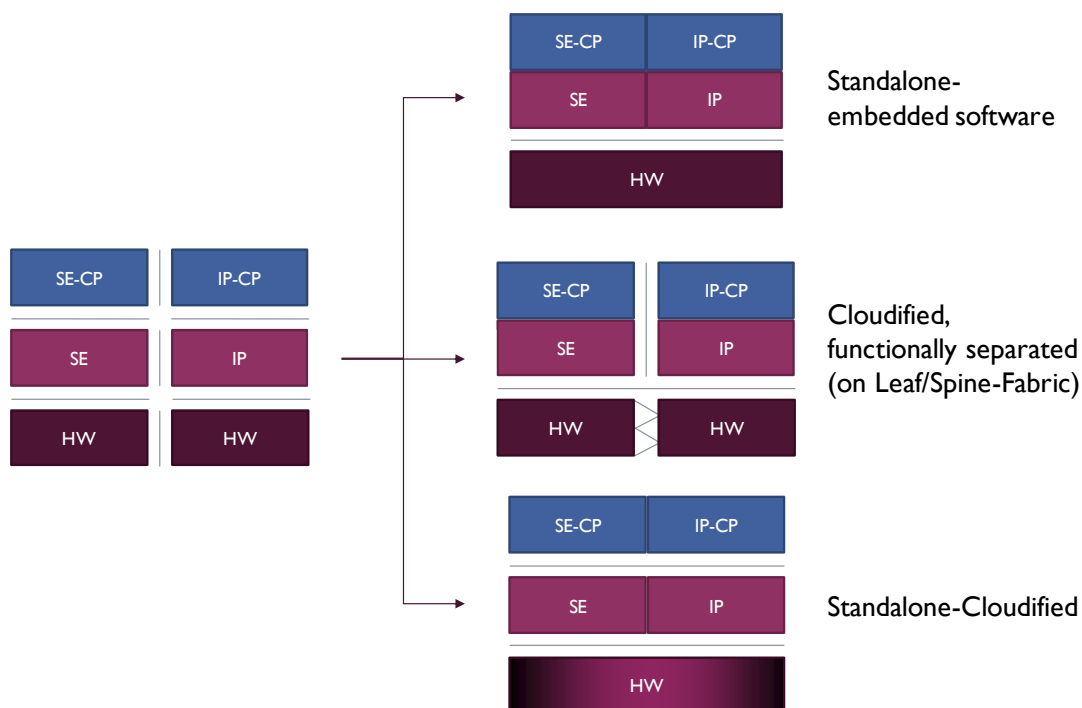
SE-CP
IP-CP
SE
IP
HW
HW

SE-CP
IP-CP
SE
IP
HW

Standalone-embedded software

SE-CP
IP-CP
SE
IP
HW
HW

Cloudified, functionally separated (on Leaf/Spine-Fabric)

SE-CP
IP-CP
SE
IP
HW

Standalone-Cloudified